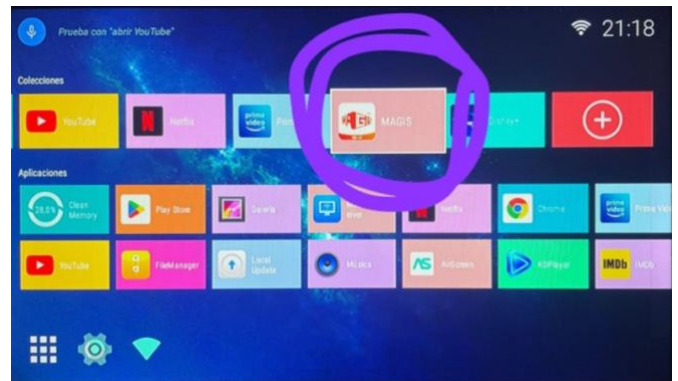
Prueba con "abrir YouTube"

21:18

Colecciones

YouTube

Netflix

prime video

Prim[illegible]

MAGIS

Disney+

Aplicaciones

28.0%

Clean Memory

Play Store

Galería

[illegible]

Netflix

Chrome

prime video

Prime Vid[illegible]

YouTube

FileManager

Local Update

Música

AirScreen

KDPlayer

IMDb

IMDb